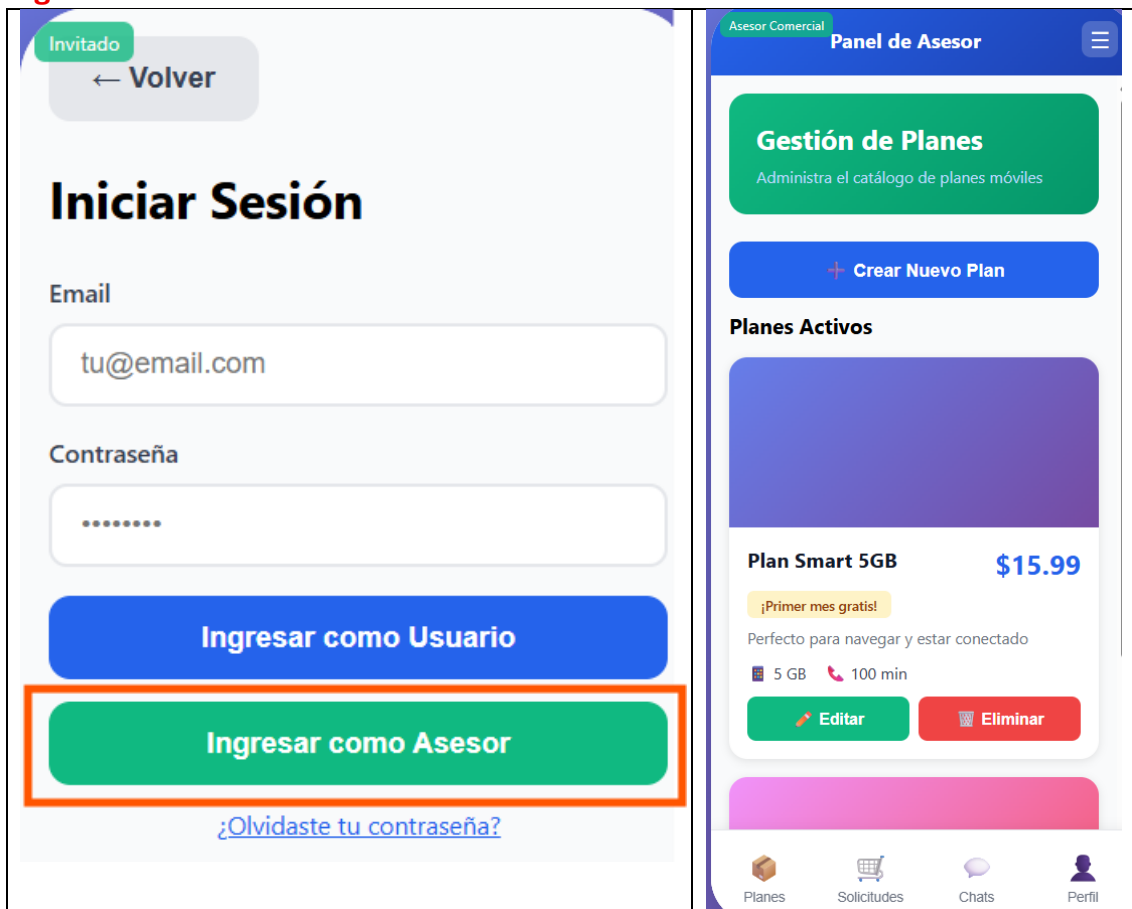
Invitado

← Volver

Iniciar Sesión

Email

tu@email.com

Contraseña

••••••••

Ingresar como Usuario

Ingresar como Asesor

¿Olvidaste tu contraseña?

Asesor Comercial

Panel de Asesor

Gestión de Planes

Administra el catálogo de planes móviles

+ Crear Nuevo Plan

Planes Activos

Plan Smart 5GB

$15.99

¡Primer mes gratis!

Perfecto para navegar y estar conectado

5 GB 100 min

Editar

Eliminar

Planes

Solicitudes

Chats

Perfil